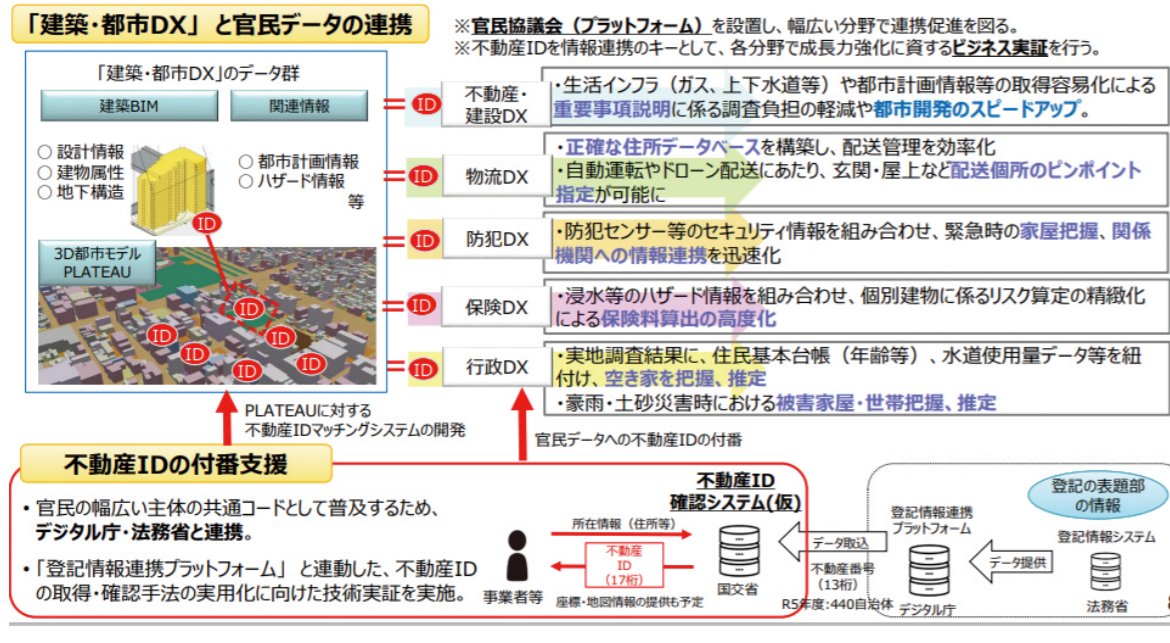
「建築・都市DX」と官民データの連携

※官民協議会（プラットフォーム）を設置し、幅広い分野で連携促進を図る。
※不動産IDを情報連携のキーとして、各分野で成長力強化に資するビジネス実証を行う。

「建築・都市DX」のデータ群

建築BIM

関連情報

○ 設計情報
○ 建物属性
○ 地下構造

○ 都市計画情報
○ ハザード情報
等

ID

3D都市モデル PLATEAU

ID ID ID ID ID ID

ID 不動産・建設DX
・生活インフラ（ガス、上下水道等）や都市計画情報等の取得容易化による重要事項説明に係る調査負担の軽減や都市開発のスピードアップ。

ID 物流DX
・正確な住所データベースを構築し、配送管理を効率化
・自動運転やドローン配送にあたり、玄関・屋上など配送個所のピンポイント指定が可能に

ID 防犯DX
・防犯センサー等のセキュリティ情報を組み合わせ、緊急時の家屋把握、関係機関への情報連携を迅速化

ID 保険DX
・浸水等のハザード情報を組み合わせ、個別建物に係るリスク算定の精緻化による保険料算出の高度化

ID 行政DX
・実地調査結果に、住民基本台帳（年齢等）、水道使用量データ等を紐付け、空き家を把握、推定
・豪雨・土砂災害時における被害家屋・世帯把握、推定

PLATEAUに対する不動産IDマッチングシステムの開発

官民データへの不動産IDの付番

不動産IDの付番支援

• 官民の幅広い主体の共通コードとして普及するため、デジタル庁・法務省と連携。

• 「登記情報連携プラットフォーム」 と連動した、不動産IDの取得・確認手法の実用化に向けた技術実証を実施。

事業者等

所在情報（住所等）

不動産 ID （17桁）

座標・地図情報の提供も予定

不動産ID 確認システム(仮)

国交省

データ取込

不動産番号 （13桁）

R5年度:440自治体

登記情報連携プラットフォーム

デジタル庁

データ提供

登記の表題部の情報

登記情報システム

法務省